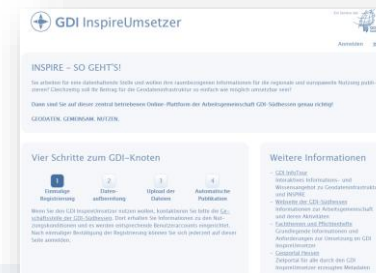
GDI InspireUmsetzer

Anmelden

INSPIRE – SO GEHT'S!

Sie arbeiten für eine datenhaltende Stelle und wollen ihre raumbezogenen Informationen für die regionale und europaweite Nutzung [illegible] stellen? Gleichzeitig soll Ihr Beitrag für die Geodateninfrastruktur so einfach wie möglich umsetzbar sein?

Dann sind Sie auf dieser zentral betriebenen Online-Plattform der Arbeitsgemeinschaft GDI-Südhessen genau richtig!

GEODATEN. GEMEINSAM. NUTZEN.

Vier Schritte zum GDI-Knoten

1 Einmalige Registrierung
2 Daten-aufbereitung
3 Upload der Dateien
4 Automatische Publikation

Wenn Sie den GDI-InspireUmsetzer nutzen wollen, kontaktieren Sie bitte die Geschäftsstelle der GDI-Südhessen. Dort erhalten Sie Informationen zu den Nutzungskonditionen und es werden entsprechende Benutzeraccounts eingerichtet. Nach einmaliger Bestätigung der Registrierung können Sie sich jederzeit auf dieser Seite anmelden.

Weitere Informationen

GDI InfoTour
Interaktives Informations- und Wissensangebot zu Geodateninfrastruktur und INSPIRE
Webseite der GDI-Südhessen
Informationen zur Arbeitsgemeinschaft und deren Aktivitäten
Fachthemen und Pflichtinhalte
Grundlegende Informationen und Anforderungen zur Umsetzung im GDI-Südhessen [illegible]
Geoportal Hessen
Zielportal für alle durch den GDI-InspireUmsetzer erzeugten Metadaten